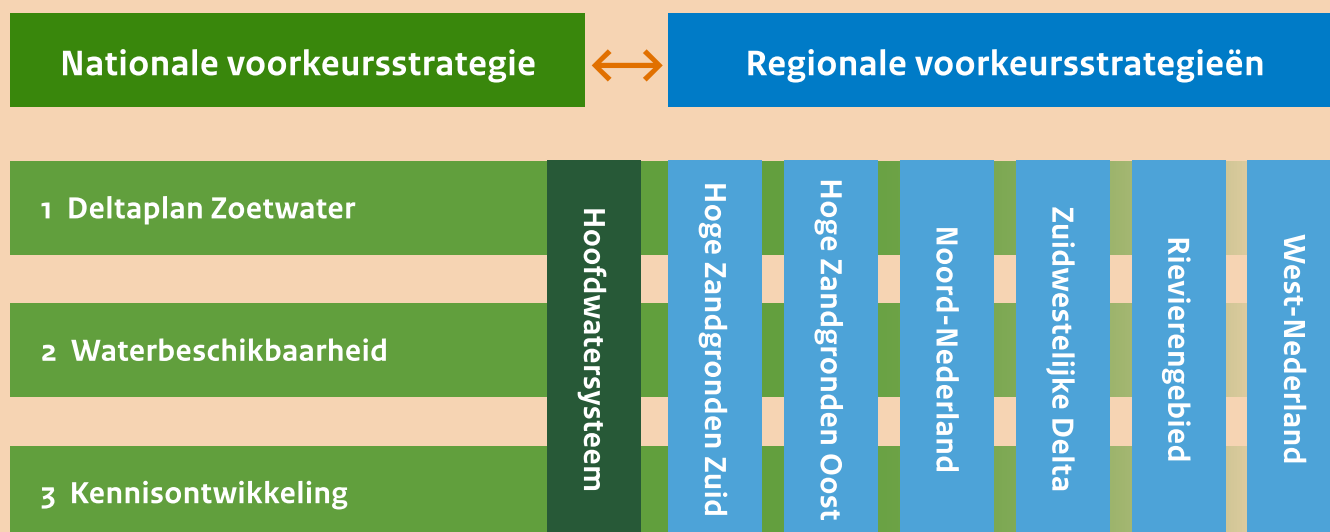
Nationale voorkeursstrategie

Regionale voorkeursstrategieën

1 Deltaplan Zoetwater

2 Waterbeschikbaarheid

3 Kennisontwikkeling

Hoofdwatersysteem

Hoge Zandgronden Zuid

Hoge Zandgronden Oost

Noord-Nederland

Zuidwestelijke Delta

Rivierengebied

West-Nederland